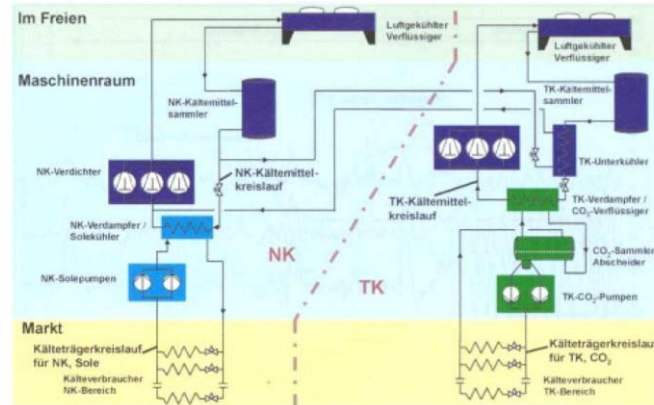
Im Freien

Luftgekühlter Verflüssiger

Luftgekühlter Verflüssiger

Maschinenraum

NK-Kältemittelsammler

TK-Kältemittelsammler

NK-Verdichter

NK-Kältemittelkreislauf

TK-Unterkühler

TK-Kältemittelkreislauf

TK-Verdampfer / $CO_2$-Verflüssiger

NK-Verdampfer / Solekühler

NK

$CO_2$-Sammler Abscheider

NK-Solepumpen

TK

TK-$CO_2$-Pumpen

Markt

Kälteträgerkreislauf für NK, Sole

Kälteträgerkreislauf für TK, $CO_2$

Kälteverbraucher NK-Bereich

Kälteverbraucher TK-Bereich